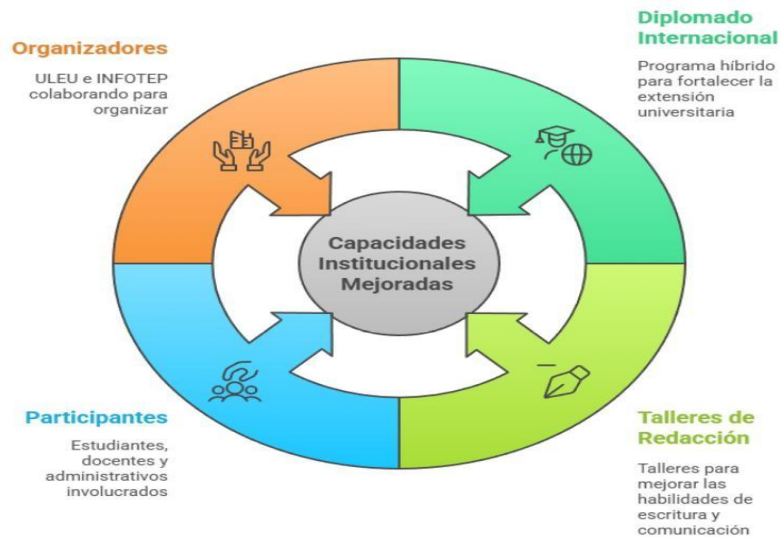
Organizadores

ULEU e INFOTEP colaborando para organizar

Diplomado Internacional

Programa híbrido para fortalecer la extensión universitaria

Capacidades Institucionales Mejoradas

Participantes

Estudiantes, docentes y administrativos involucrados

Talleres de Redacción

Talleres para mejorar las habilidades de escritura y comunicación